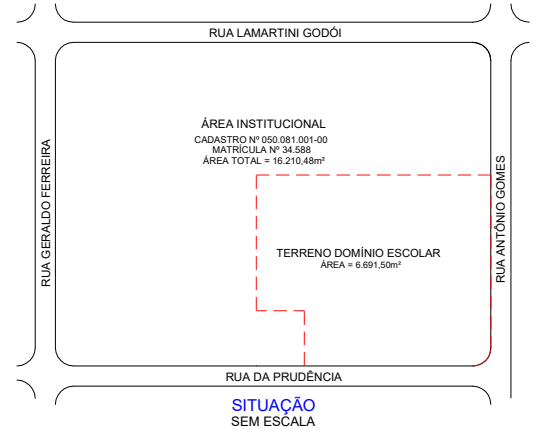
RUA LAMARTINI GODÓI

ÁREA INSTITUCIONAL
CADASTRO Nº 050.081.001-00
MATRÍCULA Nº 34.588
ÁREA TOTAL = 16.210,48m²

RUA GERALDO FERREIRA

RUA ANTÔNIO GOMES

TERRENO DOMÍNIO ESCOLAR
ÁREA = 6.691,50m²

RUA DA PRUDÊNCIA

SITUAÇÃO
SEM ESCALA